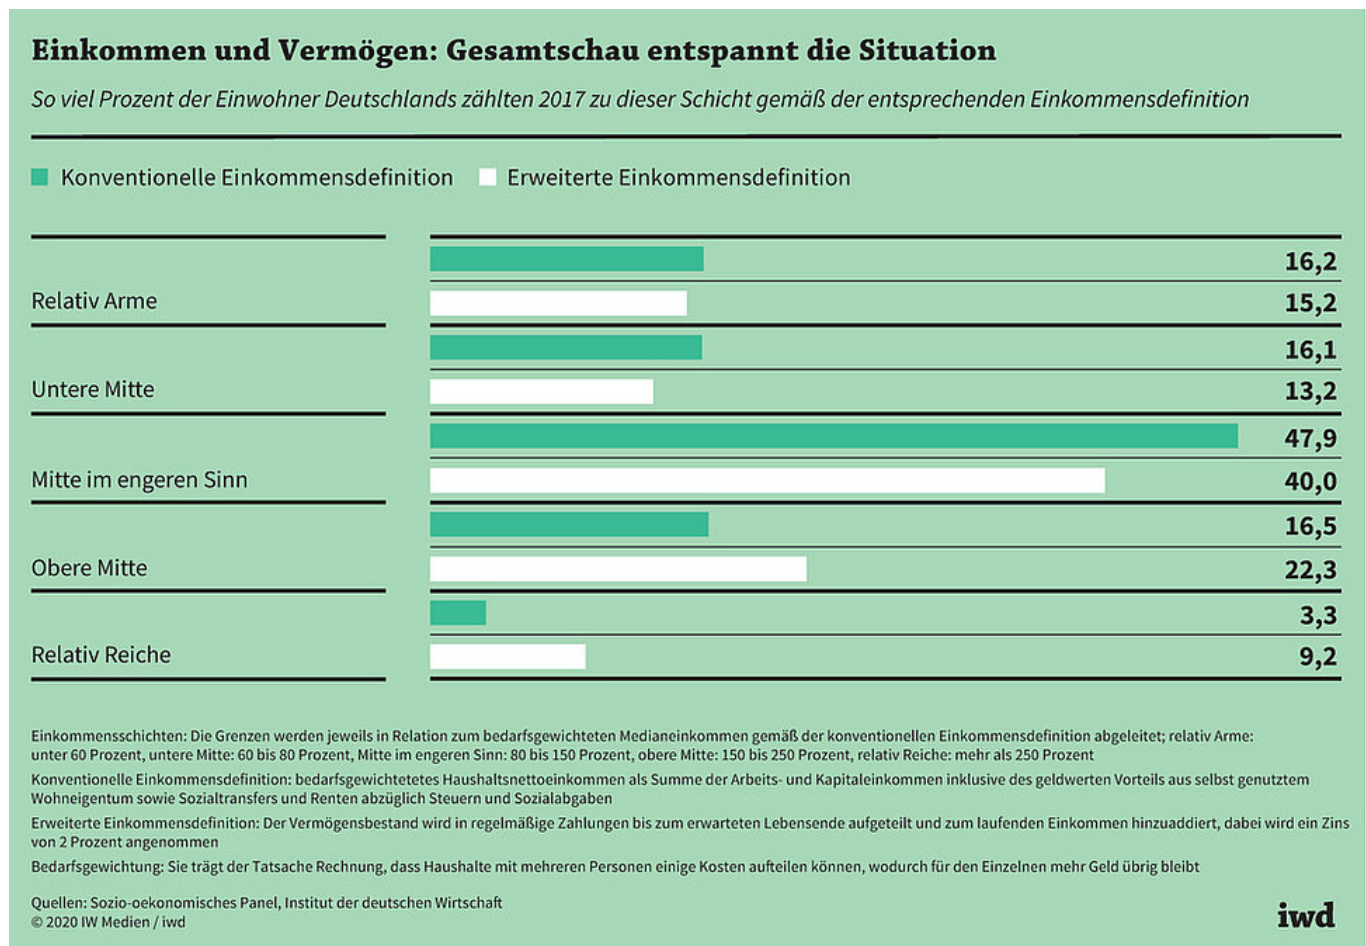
Einkommen und Vermögen: Gesamtschau entspannt die Situation

So viel Prozent der Einwohner Deutschlands zählten 2017 zu dieser Schicht gemäß der entsprechenden Einkommensdefinition

Konventionelle Einkommensdefinition    Erweiterte Einkommensdefinition

| | Konventionelle Einkommensdefinition | Erweiterte Einkommensdefinition |
|---|---|---|
| Relativ Arme | 16,2 | 15,2 |
| Untere Mitte | 16,1 | 13,2 |
| Mitte im engeren Sinn | 47,9 | 40,0 |
| Obere Mitte | 16,5 | 22,3 |
| Relativ Reiche | 3,3 | 9,2 |

Einkommensschichten: Die Grenzen werden jeweils in Relation zum bedarfsgewichteten Medianeinkommen gemäß der konventionellen Einkommensdefinition abgeleitet; relativ Arme: unter 60 Prozent, untere Mitte: 60 bis 80 Prozent, Mitte im engeren Sinn: 80 bis 150 Prozent, obere Mitte: 150 bis 250 Prozent, relativ Reiche: mehr als 250 Prozent

Konventionelle Einkommensdefinition: bedarfsgewichtetetes Haushaltsnettoeinkommen als Summe der Arbeits- und Kapitaleinkommen inklusive des geldwerten Vorteils aus selbst genutztem Wohneigentum sowie Sozialtransfers und Renten abzüglich Steuern und Sozialabgaben

Erweiterte Einkommensdefinition: Der Vermögensbestand wird in regelmäßige Zahlungen bis zum erwarteten Lebensende aufgeteilt und zum laufenden Einkommen hinzuaddiert, dabei wird ein Zins von 2 Prozent angenommen

Bedarfsgewichtung: Sie trägt der Tatsache Rechnung, dass Haushalte mit mehreren Personen einige Kosten aufteilen können, wodurch für den Einzelnen mehr Geld übrig bleibt

Quellen: Sozio-oekonomisches Panel, Institut der deutschen Wirtschaft
© 2020 IW Medien / iwd

iwd